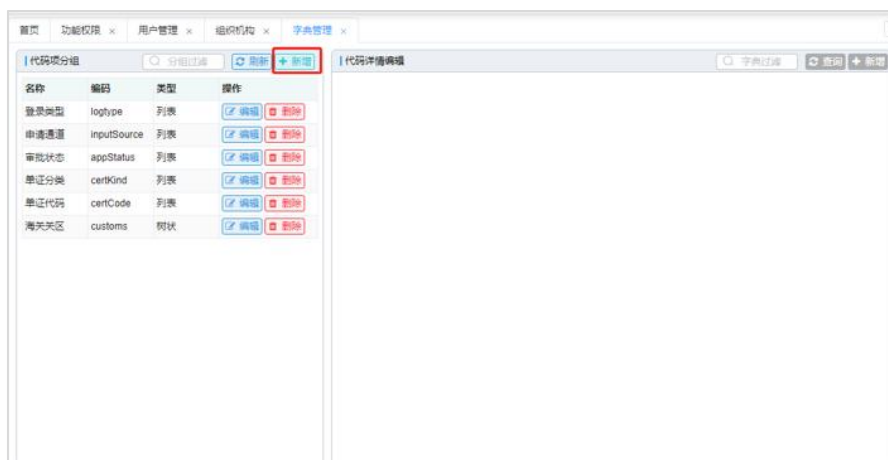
首页 功能权限 × 用户管理 × 组织机构 × 字典管理 ×

代码项分组 分组过滤 刷新 + 新增

| 名称 | 编码 | 类型 | 操作 |
|---|---|---|---|
| 登录类型 | logtype | 列表 | 编辑 删除 |
| 申请通道 | inputSource | 列表 | 编辑 删除 |
| 审批状态 | appStatus | 列表 | 编辑 删除 |
| 单证分类 | certKind | 列表 | 编辑 删除 |
| 单证代码 | certCode | 列表 | 编辑 删除 |
| 海关关区 | customs | 树状 | 编辑 删除 |

代码详情编辑 字典过滤 查询 + 新增